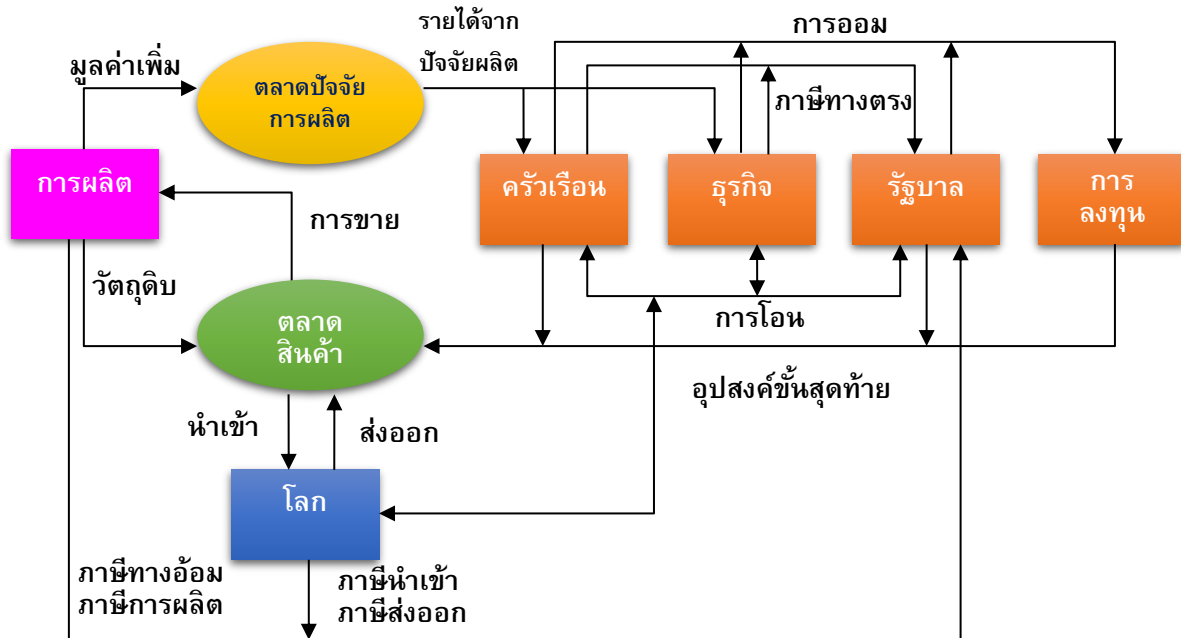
รายได้จาก
ปัจจัยผลิต

การออม

มูลค่าเพิ่ม

ตลาดปัจจัย
การผลิต

ภาษีทางตรง

ครัวเรือน

ธุรกิจ

รัฐบาล

การ
ลงทุน

การผลิต

การขาย

วัตถุดิบ

ตลาด
สินค้า

การโอน

อุปสงค์ขั้นสุดท้าย

นำเข้า

ส่งออก

โลก

ภาษีทางอ้อม
ภาษีการผลิต

ภาษีนำเข้า
ภาษีส่งออก